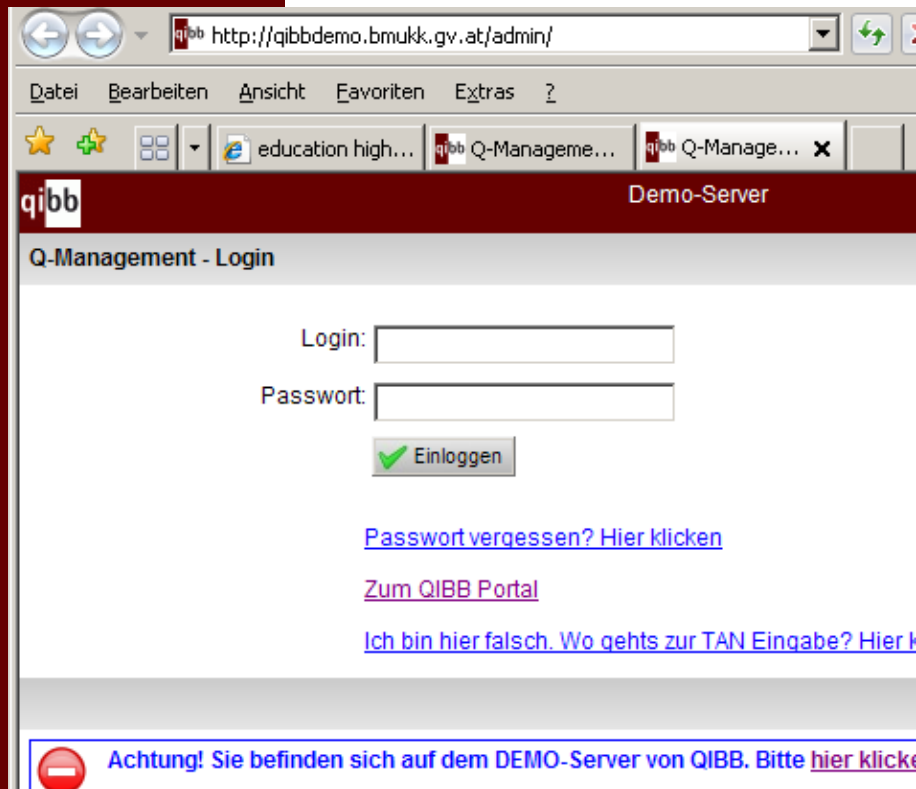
http://qibbdemo.bmukk.gv.at/admin/

Datei Bearbeiten Ansicht Favoriten Extras ?

education high... Q-Manageme... Q-Manage...

qibb

Demo-Server

Q-Management - Login

Login:

Passwort:

Einloggen

Passwort vergessen? Hier klicken

Zum QIBB Portal

Ich bin hier falsch. Wo gehts zur TAN Eingabe? Hier k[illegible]

Achtung! Sie befinden sich auf dem DEMO-Server von QIBB. Bitte hier klicke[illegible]